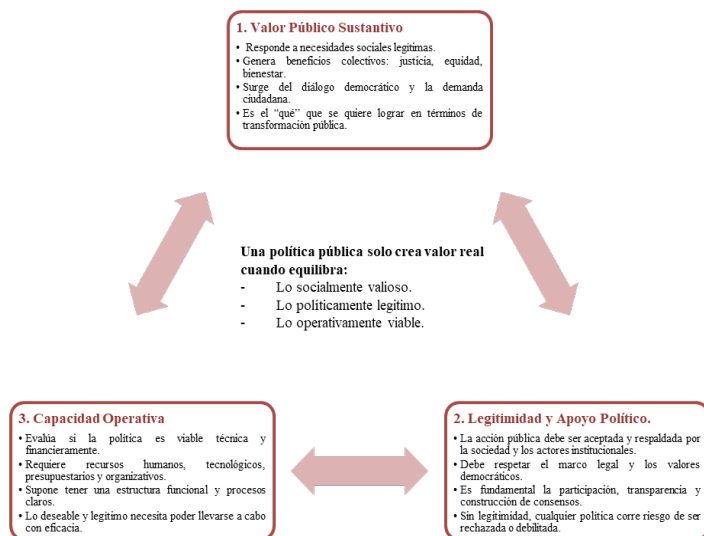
1. Valor Público Sustantivo

• Responde a necesidades sociales legítimas.
• Genera beneficios colectivos: justicia, equidad, bienestar.
• Surge del diálogo democrático y la demanda ciudadana.
• Es el "qué" que se quiere lograr en términos de transformación pública.

Una política pública solo crea valor real cuando equilibra:
- Lo socialmente valioso.
- Lo políticamente legítimo.
- Lo operativamente viable.

3. Capacidad Operativa

• Evalúa si la política es viable técnica y financieramente.
• Requiere recursos humanos, tecnológicos, presupuestarios y organizativos.
• Supone tener una estructura funcional y procesos claros.
• Lo deseable y legítimo necesita poder llevarse a cabo con eficacia.

2. Legitimidad y Apoyo Político.

• La acción pública debe ser aceptada y respaldada por la sociedad y los actores institucionales.
• Debe respetar el marco legal y los valores democráticos.
• Es fundamental la participación, transparencia y construcción de consensos.
• Sin legitimidad, cualquier política corre riesgo de ser rechazada o debilitada.